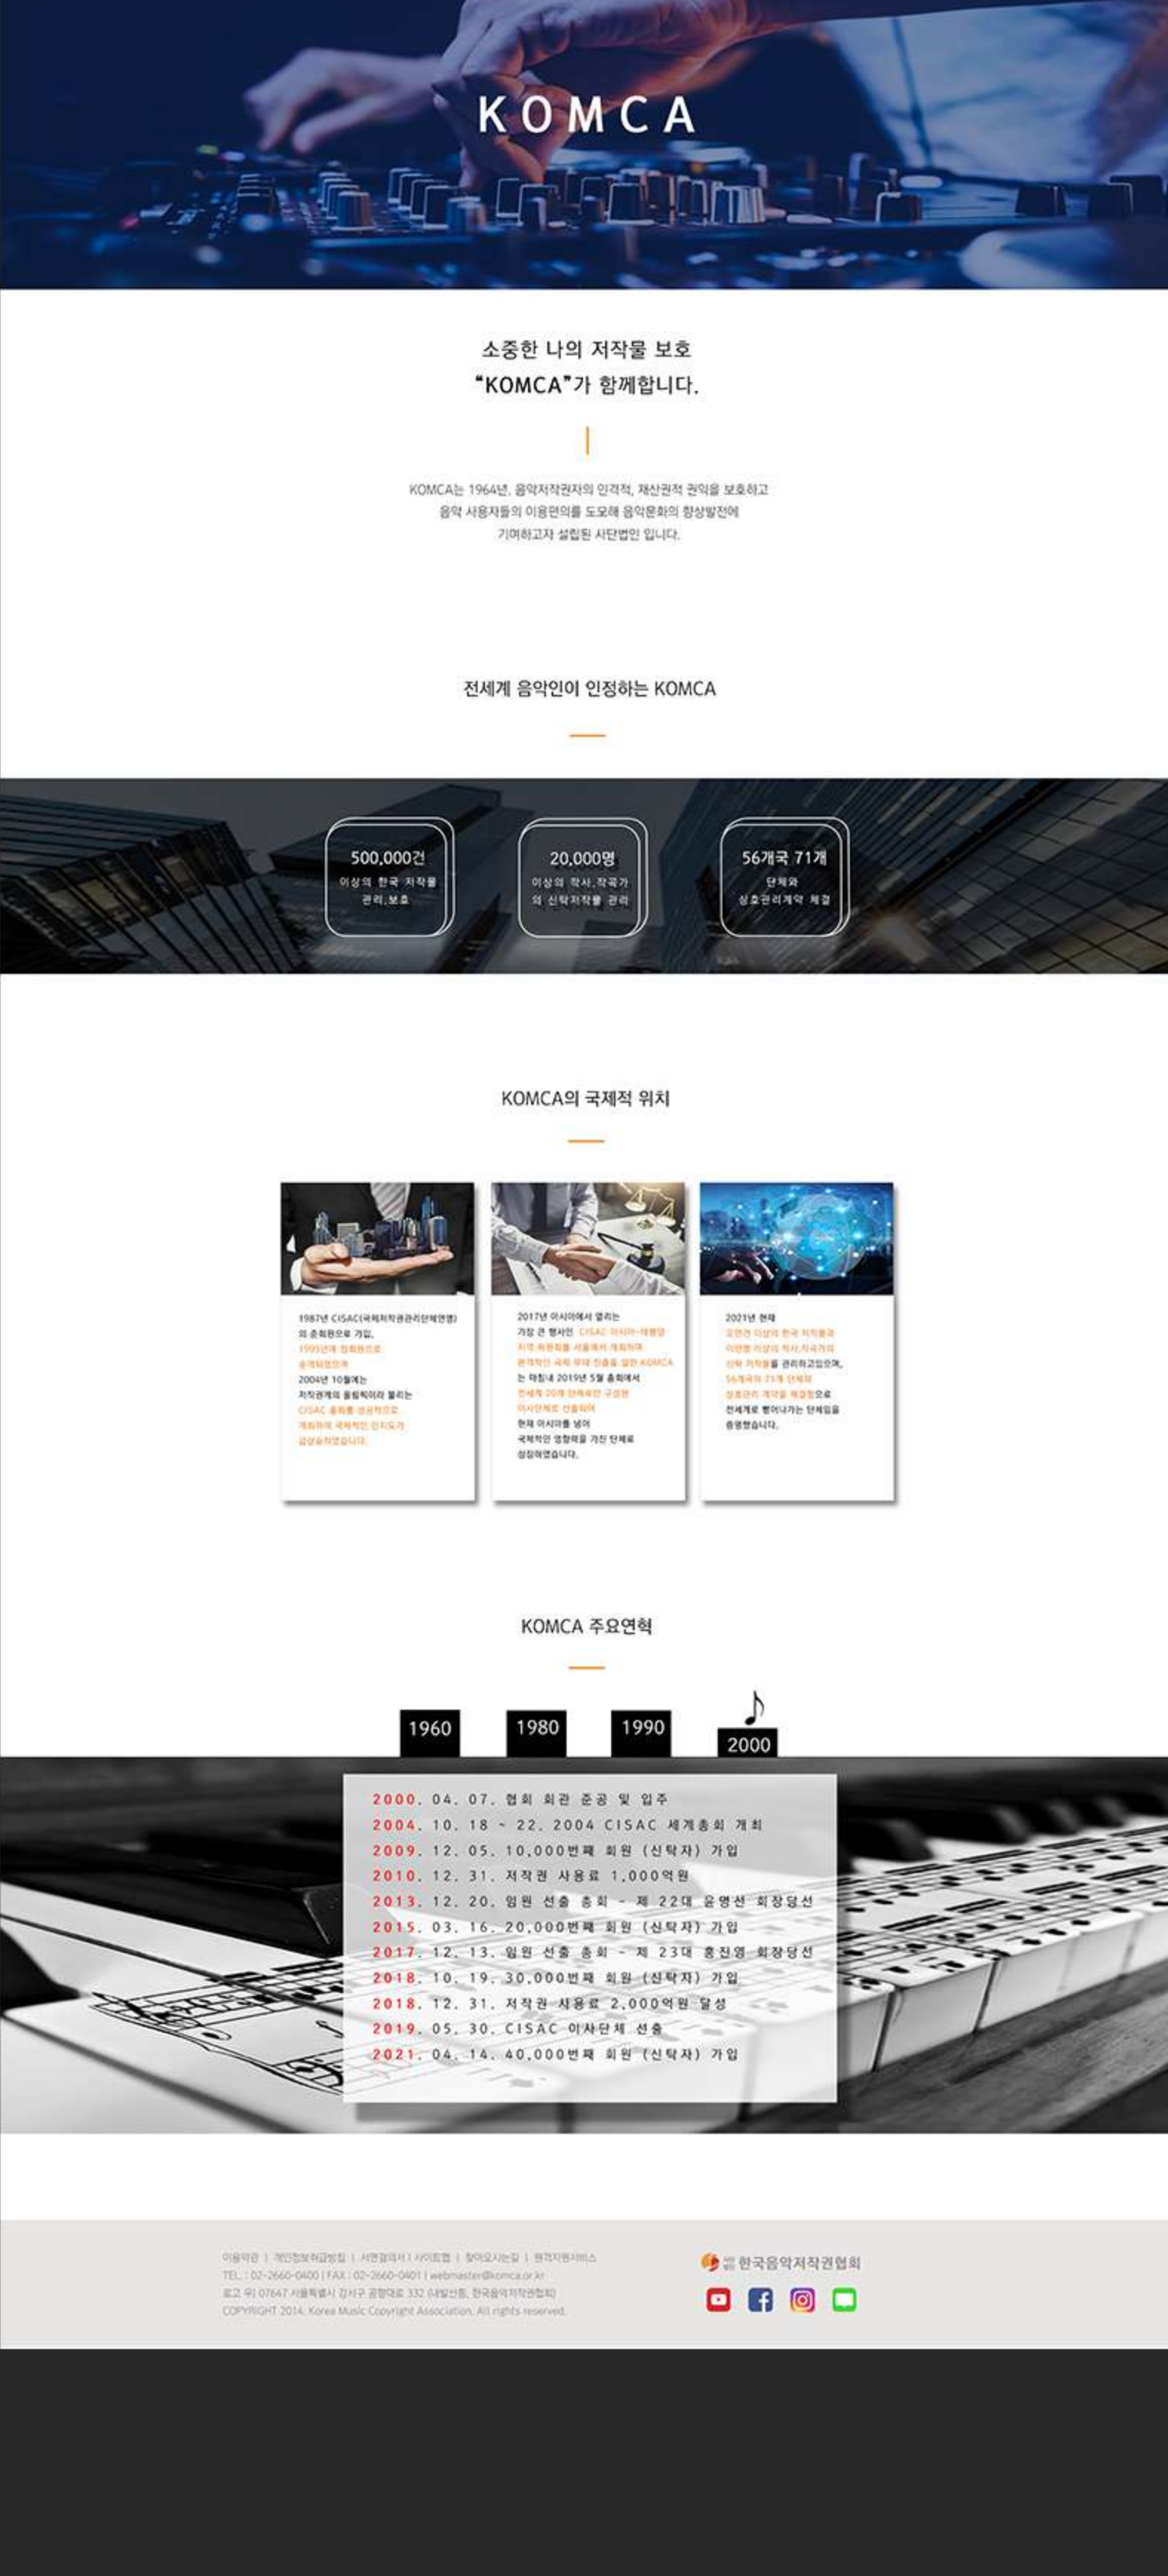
KOMCA

소중한 나의 저작물 보호
"KOMCA"가 함께합니다.

KOMCA는 1964년, 음악저작권자의 인격적, 재산권적 권익을 보호하고 음악 사용자들의 이용편의를 도모해 음악문화의 향상발전에 기여하고자 설립된 사단법인 입니다.

전세계 음악인이 인정하는 KOMCA

500,000건
이상의 한국 자작물 관리,보호

20,000명
이상의 작사,작곡가의 신탁저작물 관리

56개국 71개
단체와 상호관리계약 체결

KOMCA의 국제적 위치

1987년 CISAC(국제저작권관리단체연맹)의 준회원으로 가입, 1995년에 정회원으로 승격되었으며 2004년 10월에는 저작권계의 올림픽이라 불리는 CISAC 총회를 성공적으로 개최하여 국제적인 인지도가 급상승하였습니다.

2017년 아시아에서 열리는 가장 큰 행사인 CISAC 아시아-태평양 지역 위원회를 서울에서 개최하며 본격적인 국제 무대 진출을 알린 KOMCA는 마침내 2019년 5월 총회에서 전세계 20개 단체로만 구성된 이사단체로 선출되어 현재 아시아를 넘어 국제적인 영향력을 가진 단체로 성장하였습니다.

2021년 현재
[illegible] 이상의 한국 저작물과 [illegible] 이상의 작사,작곡가의 신탁 저작물을 관리하고있으며, 56개국의 71개 단체와 상호관리 계약을 체결함으로 전세계로 뻗어나가는 단체임을 증명했습니다.

KOMCA 주요연혁

1960 1980 1990 2000

2000. 04. 07. 협회 회관 준공 및 입주
2004. 10. 18 ~ 22. 2004 CISAC 세계총회 개최
2009. 12. 05. 10,000번째 회원 (신탁자) 가입
2010. 12. 31. 저작권 사용료 1,000억원
2013. 12. 20. 임원 선출 총회 - 제 22대 윤명선 회장당선
2015. 03. 16. 20,000번째 회원 (신탁자) 가입
2017. 12. 13. 임원 선출 총회 - 제 23대 홍진영 회장당선
2018. 10. 19. 30,000번째 회원 (신탁자) 가입
2018. 12. 31. 저작권 사용료 2,000억원 달성
2019. 05. 30. CISAC 이사단체 선출
2021. 04. 14. 40,000번째 회원 (신탁자) 가입

이용약관 | 개인정보처리방침 | 서면결의서 | 사이트맵 | 찾아오시는길 | 원격지원서비스
TEL : 02-2660-0400 | FAX : 02-2660-0401 | webmaster@komca.or.kr
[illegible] 07647 서울특별시 강서구 공항대로 332 (내발산동, 한국음악저작권협회)
COPYRIGHT 2014. Korea Music Copyright Association. All rights reserved.

한국음악저작권협회